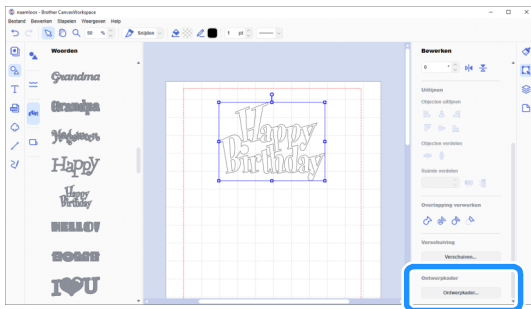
naamloos - Brother CanvasWorkspace
Bestand Bewerken Stapelen Weergeven Help
50 %
Snijden
1 pt
Woorden
Grandma
Grandpa
Halloween
Happy
Happy Birthday
HELLO
HOME
I U
Happy Birthday
Bewerken
0
Uitlijnen
Objecten uitlijnen
Objecten verdelen
Ruimte verdelen
Overlapping verwerken
Verschuiving
Verschuiven...
Ontwerpkader
Ontwerpkader...